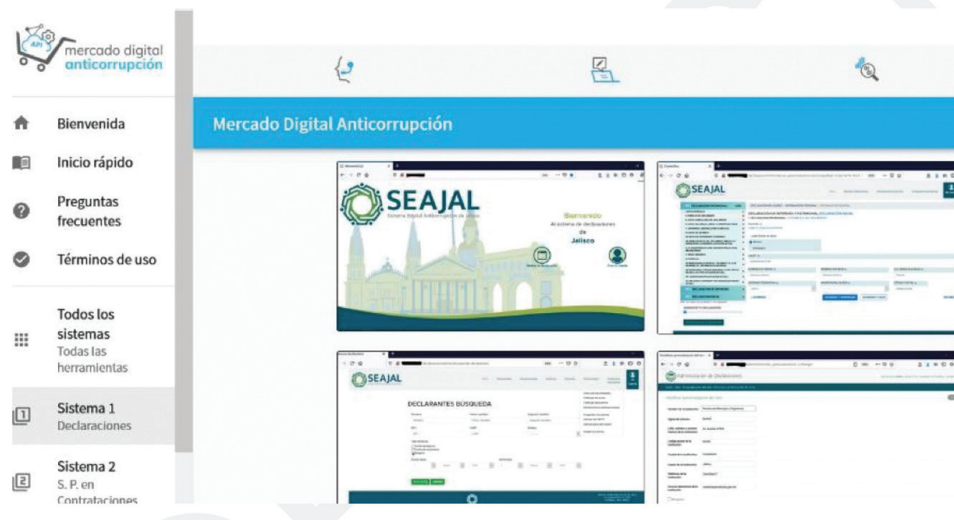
API mercado digital anticorrupción

Bienvenida

Inicio rápido

Preguntas frecuentes

Términos de uso

Todos los sistemas
Todas las herramientas

Sistema 1
Declaraciones

Sistema 2
S. P. en
Contrataciones

Mercado Digital Anticorrupción

SEAJAL
Sistema Estatal Anticorrupción de Jalisco

Bienvenido
Al sistema de declaraciones
de
Jalisco

SEAJAL

SEAJAL

DECLARANTES BÚSQUEDA

Administración de Declaraciones